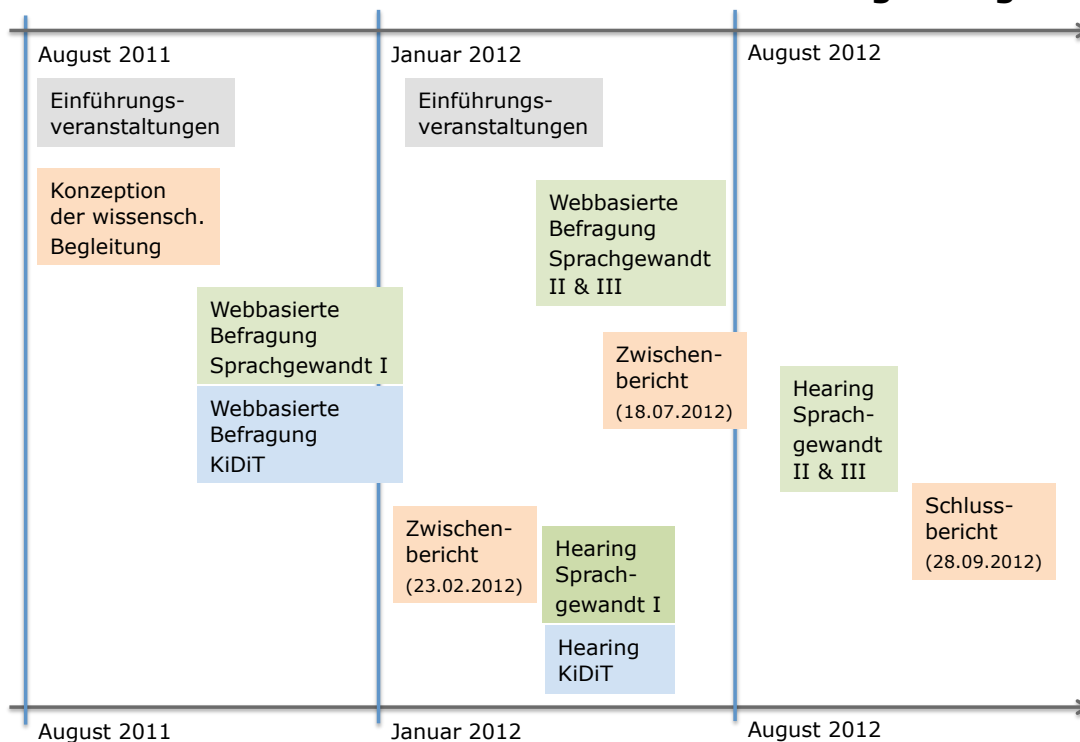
August 2011

Einführungsveranstaltungen

Konzeption der wissensch. Begleitung

Webbasierte Befragung Sprachgewandt I

Webbasierte Befragung KiDiT

Januar 2012

Einführungsveranstaltungen

Webbasierte Befragung Sprachgewandt II & III

Zwischenbericht (18.07.2012)

Zwischenbericht (23.02.2012)

Hearing Sprachgewandt I

Hearing KiDiT

August 2012

Hearing Sprachgewandt II & III

Schlussbericht (28.09.2012)

August 2011

Januar 2012

August 2012